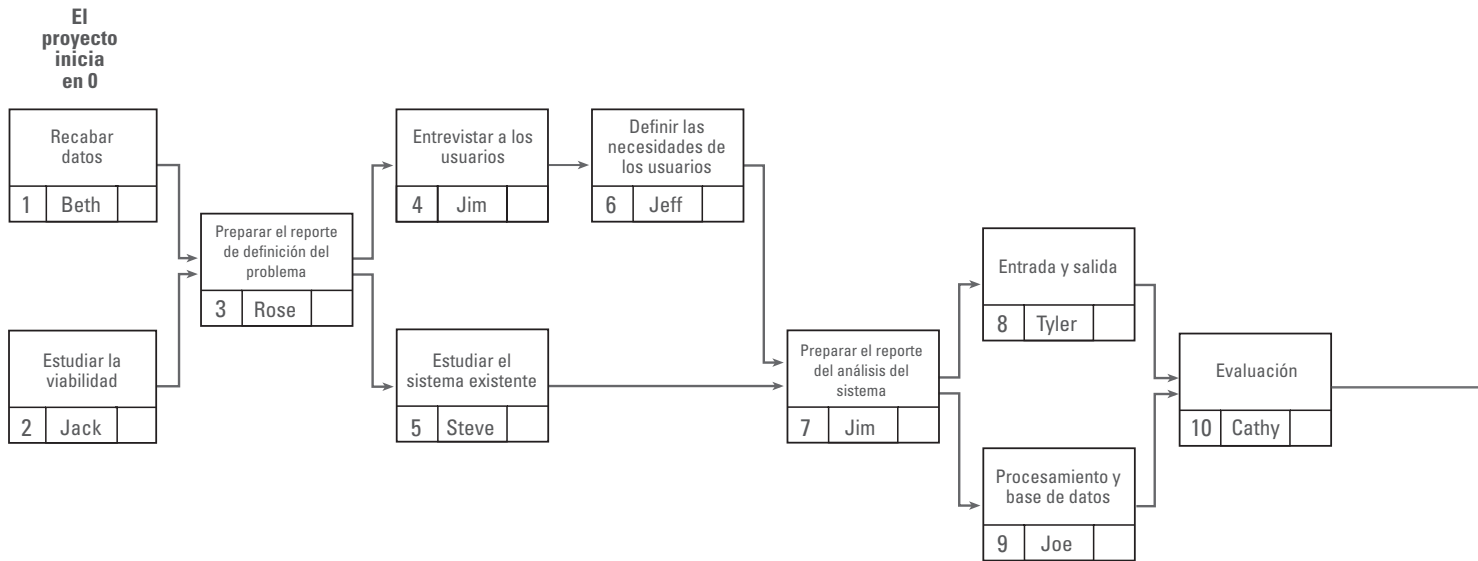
El proyecto inicia en 0

Recabar datos
1 Beth

Estudiar la viabilidad
2 Jack

Preparar el reporte de definición del problema
3 Rose

Entrevistar a los usuarios
4 Jim

Estudiar el sistema existente
5 Steve

Definir las necesidades de los usuarios
6 Jeff

Preparar el reporte del análisis del sistema
7 Jim

Entrada y salida
8 Tyler

Procesamiento y base de datos
9 Joe

Evaluación
10 Cathy